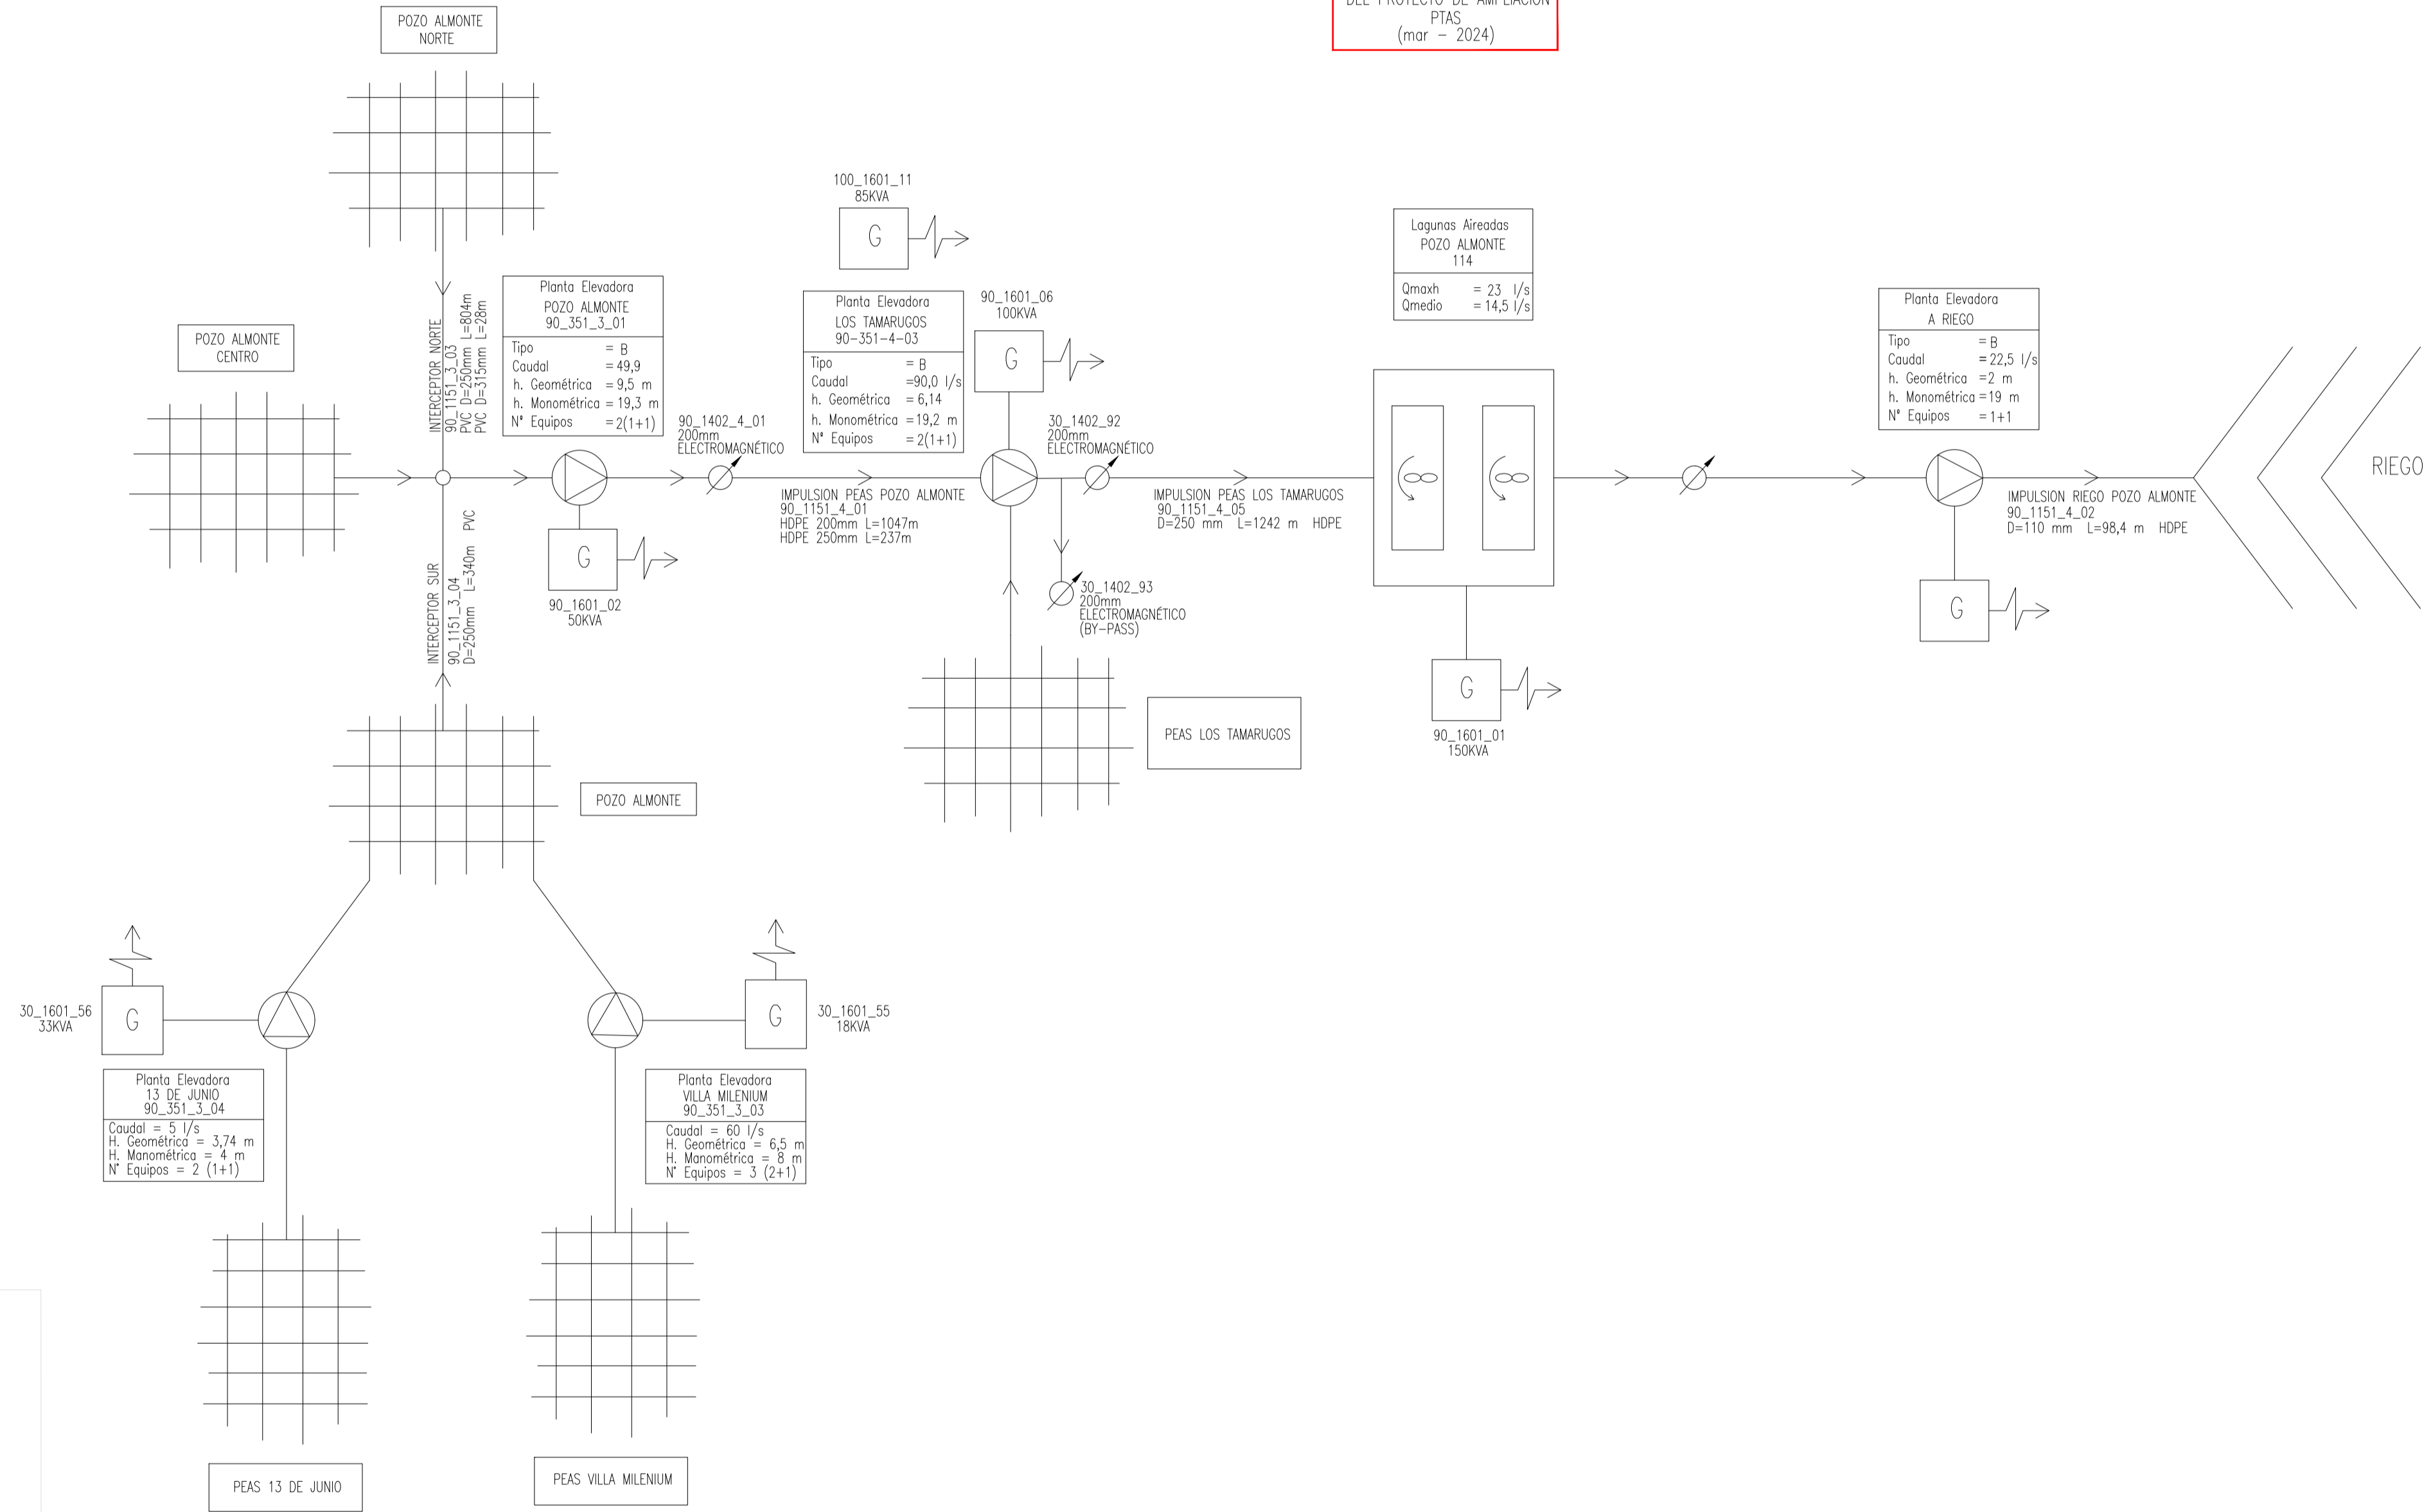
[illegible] PTAS (mar – 2024)

POZO ALMONTE NORTE

POZO ALMONTE CENTRO

INTERCEPTOR NORTE
90_1151_3_03
PVC D=250mm L=804m
PVC D=315mm L=28m

Planta Elevadora
POZO ALMONTE
90_351_3_01
Tipo = B
Caudal = 49,9
h. Geométrica = 9,5 m
h. Monométrica = 19,3 m
N° Equipos = 2(1+1)

90_1402_4_01
200mm
ELECTROMAGNÉTICO

G
90_1601_02
50KVA

100_1601_11
85KVA
G

Planta Elevadora
LOS TAMARUGOS
90-351-4-03
Tipo = B
Caudal =90,0 l/s
h. Geométrica = 6,14
h. Monométrica =19,2 m
N° Equipos = 2(1+1)

IMPULSION PEAS POZO ALMONTE
90_1151_4_01
HDPE 200mm L=1047m
HDPE 250mm L=237m

90_1601_06
100KVA
G

30_1402_92
200mm
ELECTROMAGNÉTICO

30_1402_93
200mm
ELECTROMAGNÉTICO
(BY-PASS)

IMPULSION PEAS LOS TAMARUGOS
90_1151_4_05
D=250 mm L=1242 m HDPE

PEAS LOS TAMARUGOS

Lagunas Aireadas
POZO ALMONTE
114
Qmaxh = 23 l/s
Qmedio = 14,5 l/s

G
90_1601_01
150KVA

Planta Elevadora
A RIEGO
Tipo = B
Caudal = 22,5 l/s
h. Geométrica = 2 m
h. Monométrica = 19 m
N° Equipos = 1+1

IMPULSION RIEGO POZO ALMONTE
90_1151_4_02
D=110 mm L=98,4 m HDPE

G

RIEGO

INTERCEPTOR SUR
90_1151_3_04
D=250mm L=340m PVC

POZO ALMONTE

30_1601_56
33KVA
G

Planta Elevadora
13 DE JUNIO
90_351_3_04
Caudal = 5 l/s
H. Geométrica = 3,74 m
H. Manométrica = 4 m
N° Equipos = 2 (1+1)

G
30_1601_55
18KVA

Planta Elevadora
VILLA MILENIUM
90_351_3_03
Caudal = 60 l/s
H. Geométrica = 6,5 m
H. Manométrica = 8 m
N° Equipos = 3 (2+1)

PEAS 13 DE JUNIO

PEAS VILLA MILENIUM